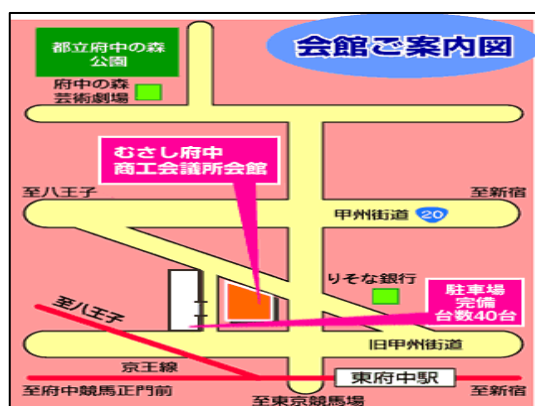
都立府中の森
公園

会館ご案内図

府中の森
芸術劇場

むさし府中
商工会議所会館

至八王子

至新宿

甲州街道 20

りそな銀行

駐車場
完備
台数40台

至八王子

京王線

旧甲州街道

至府中競馬正門前

東府中駅

至新宿

至東京競馬場